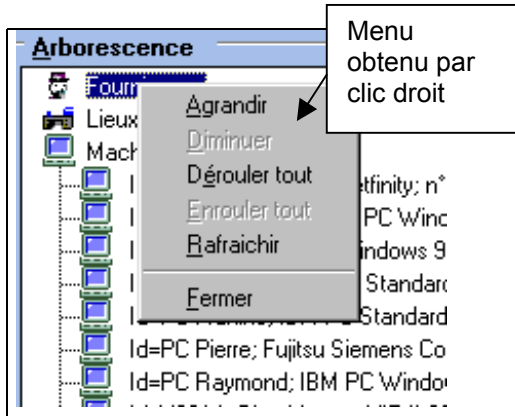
Arborescence

Menu obtenu par clic droit

Fourn
Lieux
Mach

Agrandir
Diminuer
Dérouler tout
Enrouler tout
Rafraichir
Fermer

I etfinity; n°
I PC Wind
I indows 9
I Standard
I Standard
Id=PC Pierre; Fujitsu Siemens Co
Id=PC Raymond; IBM PC Windo